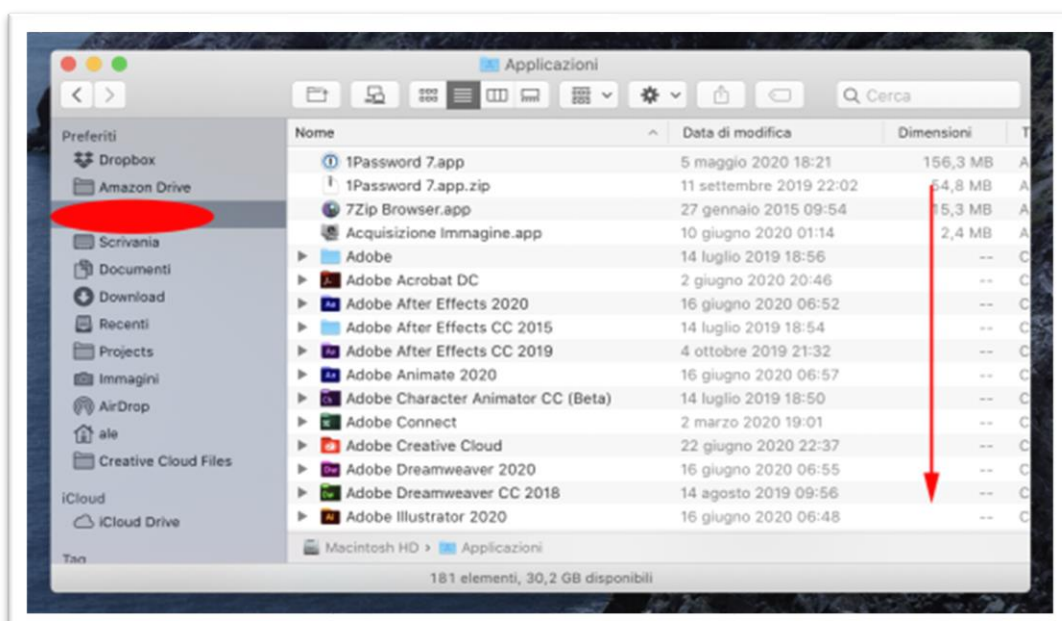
Applicazioni

Cerca

Preferiti
Dropbox
Amazon Drive
Scrivania
Documenti
Download
Recenti
Projects
Immagini
AirDrop
ale
Creative Cloud Files
iCloud
iCloud Drive
Tag

| Nome | Data di modifica | Dimensioni | T |
|---|---|---|---|
| 1Password 7.app | 5 maggio 2020 18:21 | 156,3 MB | A |
| 1Password 7.app.zip | 11 settembre 2019 22:02 | 54,8 MB | A |
| 7Zip Browser.app | 27 gennaio 2015 09:54 | 15,3 MB | A |
| Acquisizione Immagine.app | 10 giugno 2020 01:14 | 2,4 MB | A |
| Adobe | 14 luglio 2019 18:56 | -- | C |
| Adobe Acrobat DC | 2 giugno 2020 20:46 | -- | C |
| Adobe After Effects 2020 | 16 giugno 2020 06:52 | -- | C |
| Adobe After Effects CC 2015 | 14 luglio 2019 18:54 | -- | C |
| Adobe After Effects CC 2019 | 4 ottobre 2019 21:32 | -- | C |
| Adobe Animate 2020 | 16 giugno 2020 06:57 | -- | C |
| Adobe Character Animator CC (Beta) | 14 luglio 2019 18:50 | -- | C |
| Adobe Connect | 2 marzo 2020 19:01 | -- | C |
| Adobe Creative Cloud | 22 giugno 2020 22:37 | -- | C |
| Adobe Dreamweaver 2020 | 16 giugno 2020 06:55 | -- | C |
| Adobe Dreamweaver CC 2018 | 14 agosto 2019 09:56 | -- | C |
| Adobe Illustrator 2020 | 16 giugno 2020 06:48 | -- | C |

Macintosh HD > Applicazioni

181 elementi, 30,2 GB disponibili